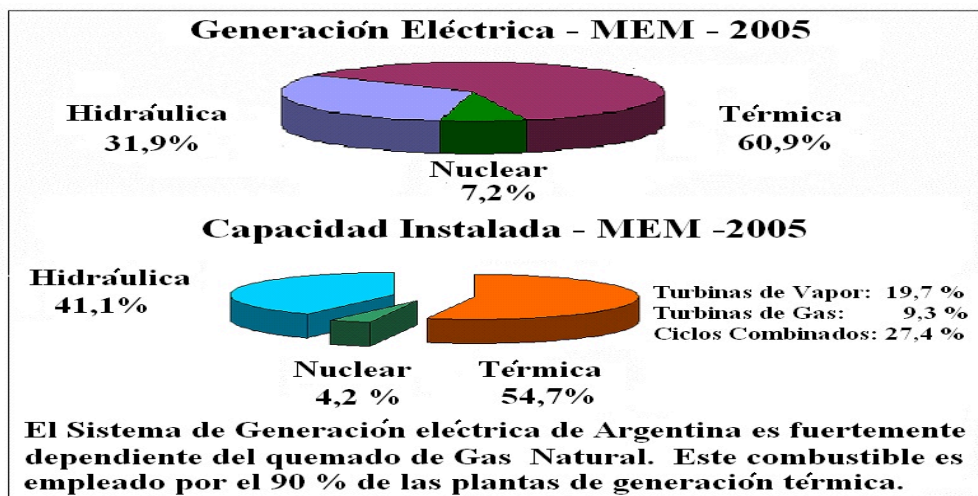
Generación Eléctrica - MEM - 2005

Hidráulica 31,9%

Térmica 60,9%

Nuclear 7,2%

Capacidad Instalada - MEM -2005

Hidráulica 41,1%

Turbinas de Vapor: 19,7 %
Turbinas de Gas: 9,3 %
Ciclos Combinados: 27,4 %

Nuclear 4,2 %

Térmica 54,7%

El Sistema de Generación eléctrica de Argentina es fuertemente dependiente del quemado de Gas Natural. Este combustible es empleado por el 90 % de las plantas de generación térmica.